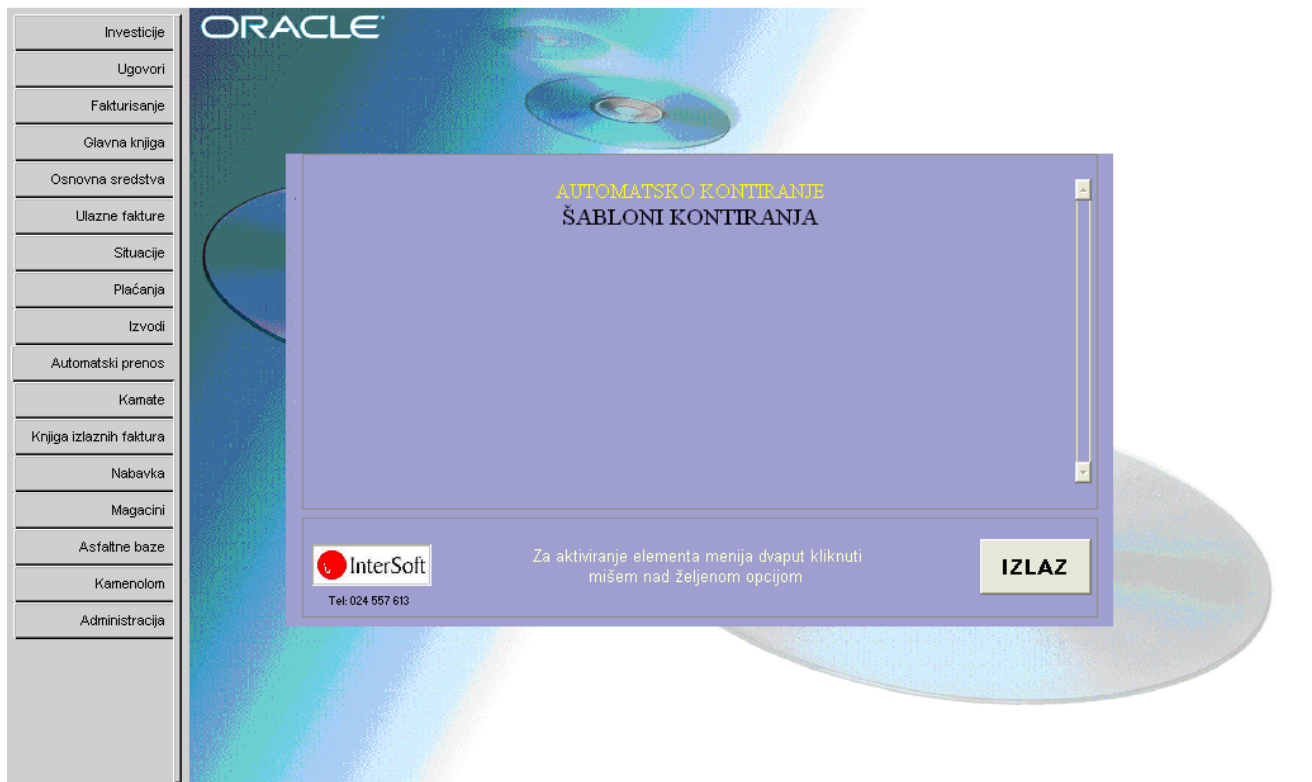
Investicije
Ugovori
Fakturisanje
Glavna knjiga
Osnovna sredstva
Ulazne fakture
Situacije
Plaćanja
Izvodi
Automatski prenos
Kamate
Knjiga izlaznih faktura
Nabavka
Magacini
Asfaltne baze
Kamenolom
Administracija

ORACLE

AUTOMATSKO KONTIRANJE
ŠABLONI KONTIRANJA

InterSoft
Tel: 024 557 613

Za aktiviranje elementa menija dvaput kliknuti mišem nad željenom opcijom

IZLAZ